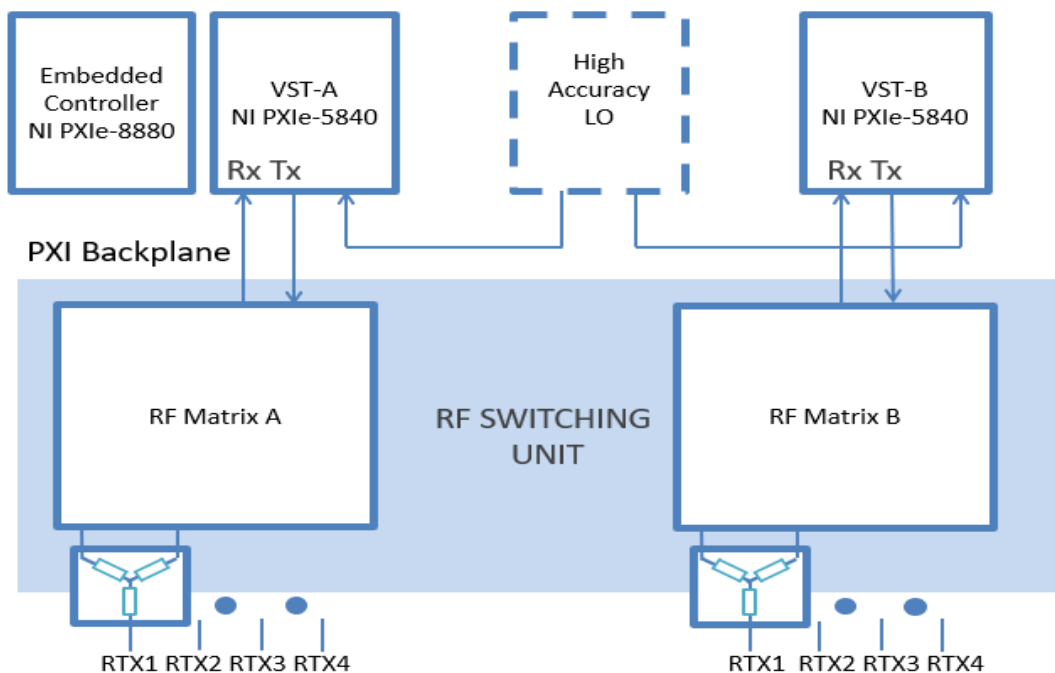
Embedded Controller NI PXIe-8880

VST-A NI PXIe-5840

Rx Tx

High Accuracy LO

VST-B NI PXIe-5840

Rx Tx

PXI Backplane

RF Matrix A

RF SWITCHING UNIT

RF Matrix B

RTX1 RTX2 RTX3 RTX4

RTX1 RTX2 RTX3 RTX4